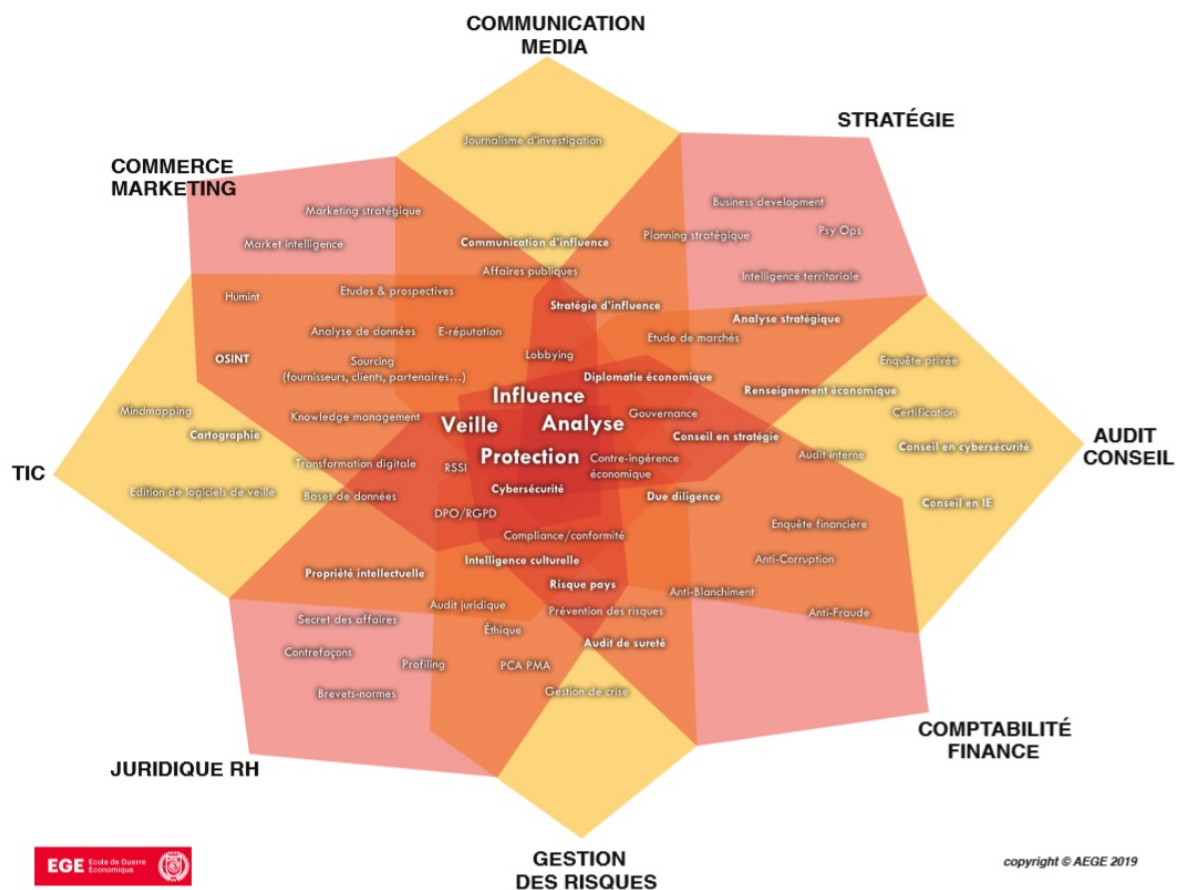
COMMUNICATION MEDIA

STRATÉGIE

COMMERCE MARKETING

Journalisme d'investigation

Business development

Marketing stratégique

Psy Ops

Market intelligence

Communication d'influence

Planning stratégique

Affaires publiques

Intelligence territoriale

Humint

Etudes & prospectives

Stratégie d'influence

Analyse stratégique

Analyse de données

E-réputation

Etude de marchés

OSINT

Lobbying

Enquête privée

Sourcing (fournisseurs, clients, partenaires...)

Diplomatie économique

Renseignement économique

Influence

Mindmapping

Knowledge management

Veille

Analyse

Gouvernance

Certification

Cartographie

Conseil en stratégie

AUDIT CONSEIL

Protection

Contre-ingérence économique

Audit interne

Conseil en cybersécurité

TIC

Transformation digitale

RSSI

Edition de logiciels de veille

Bases de données

Cybersécurité

Due diligence

Conseil en IE

DPO/RGPD

Enquête financière

Compliance/conformité

Intelligence culturelle

Anti-Corruption

Propriété intellectuelle

Risque pays

Anti-Blanchiment

Audit juridique

Prévention des risques

Anti-Fraude

Secret des affaires

Éthique

Audit de sureté

Contrefaçons

Profiling

PCA PMA

Brevets-normes

Gestion de crise

COMPTABILITÉ FINANCE

JURIDIQUE RH

EGE Ecole de Guerre Economique

GESTION DES RISQUES

copyright © AEGE 2019